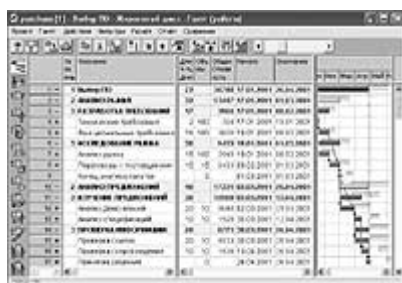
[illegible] - Выбор ПО - Жизненный цикл - Гантт (рабочий)

Проект Гантт Действия Фильтры Расчёт Отчёт Справочник

| № | Название | Длит | Общая стоим. | Начало | Окончание |
|---|---|---|---|---|---|
| 1 | Выбор ПО | 29 | 90788 | 07.03.2001 | 20.04.2001 |
| 2 | АНАЛИЗ ТРЕБОВАНИЙ | 20 | 13487 | 07.03.2001 | 09.04.2001 |
| 3 | РАЗРАБОТКА ТРЕБОВАНИЙ | 11 | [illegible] | 07.03.2001 | 20.03.2001 |
| | Технические требования | 4 | 324 | 07.03.2001 | 13.03.2001 |
| | Вых. деятельности требования | 10 | 805 | 08.03.2001 | 20.03.2001 |
| 4 | ИССЛЕДОВАНИЕ РЫНКА | 10 | 3253 | 13.03.2001 | 03.03.2001 |
| | Анализ рынка | 10 | 2043 | 13.03.2001 | 03.03.2001 |
| | Переговоры с поставщиками | 10 | 3040 | 15.03.2001 | 03.03.2001 |
| | Конец анализа рынка | | 0 | 01.03.2001 | 01.03.2001 |
| 2 | АНАЛИЗ ПРЕДЛОЖЕНИЙ | 10 | 17221 | 03.03.2001 | 20.03.2001 |
| 2 | ИЗУЧЕНИЕ ПРЕДЛОЖЕНИЙ | 20 | 10000 | 03.03.2001 | 13.04.2001 |
| | Анализ Демо-версий | 10 | 9846 | 02.03.2001 | 13.04.2001 |
| | Анализ спецификаций | 10 | 1528 | 06.03.2001 | 13.04.2001 |
| 2 | ПРОВЕРКА ИНФОРМАЦИИ | 20 | 8771 | 26.03.2001 | 20.04.2001 |
| | Проверка ссылок | 20 | 10 | 26.03.2001 | 20.04.2001 |
| | Проверка спецпредложений | 10 | 10 | 26.03.2001 | 20.04.2001 |
| | Принятие решения | | 0 | 20.04.2001 | 20.04.2001 |